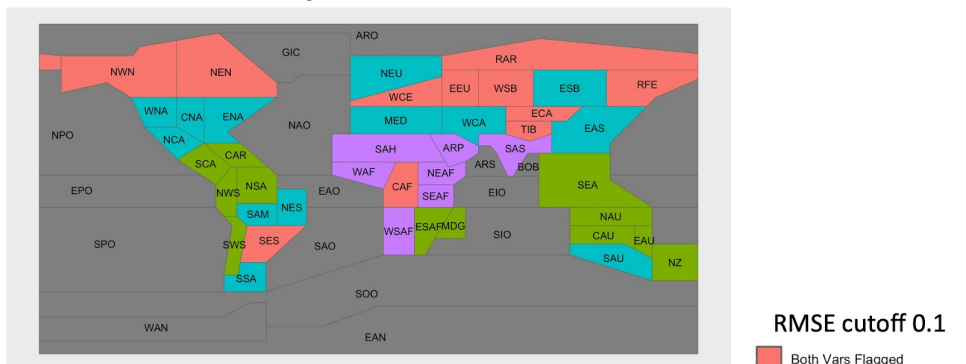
ARO
GIC
NWN
NEN
RAR
NEU
EEU
WSB
ESB
RFE
WCE
WNA
CNA
ENA
ECA
NAO
MED
WCA
TIB
EAS
NPO
NCA
SAH
ARP
SAS
SCA
CAR
ARS
BOB
WAF
NEAF
NWS
NSA
CAF
EPO
EAO
EIO
SEA
SEAF
SAM
NES
NAU
SPO
SWS
SES
SAO
WSAF
ESAF
MDG
SIO
CAU
EAU
SAU
NZ
SSA
SOO
WAN
EAN
RMSE cutoff 0.1
Both Vars Flagged